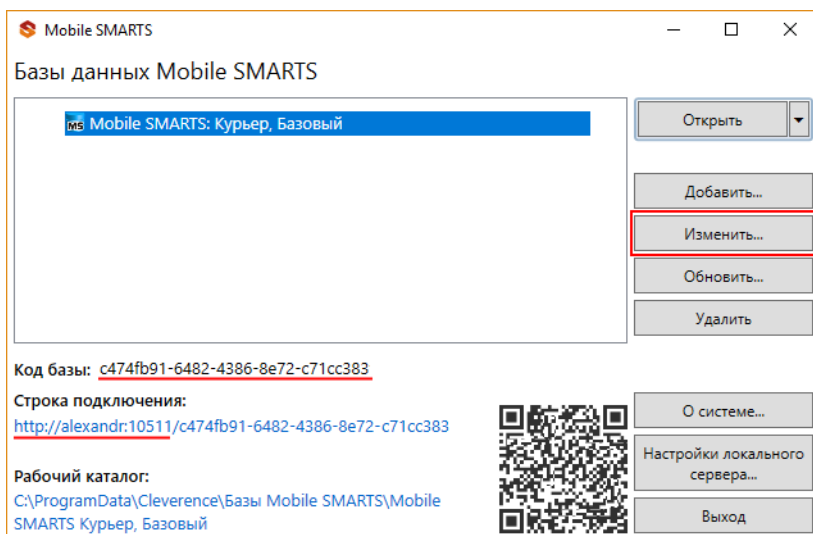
Mobile SMARTS

Базы данных Mobile SMARTS

MS Mobile SMARTS: Курьер, Базовый

Открыть

Добавить...

Изменить...

Обновить...

Удалить

Код базы: c474fb91-6482-4386-8e72-c71cc383

Строка подключения:
http://alexandr:10511/c474fb91-6482-4386-8e72-c71cc383

Рабочий каталог:
C:\ProgramData\Cleverence\Базы Mobile SMARTS\Mobile SMARTS Курьер, Базовый

О системе...

Настройки локального сервера...

Выход